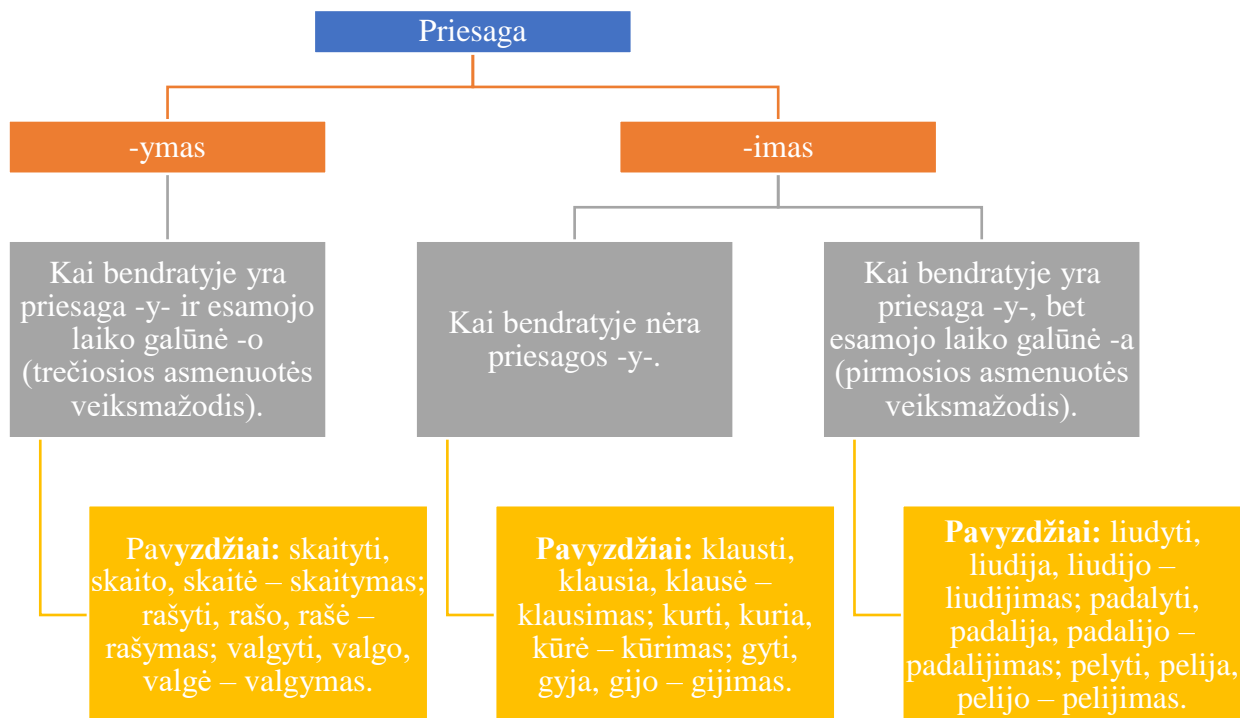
Priesaga

-ymas

-imas

Kai bendratyje yra priesaga -y- ir esamojo laiko galūnė -o (trečiosios asmenuotės veiksmažodis).

Kai bendratyje nėra priesagos -y-.

Kai bendratyje yra priesaga -y-, bet esamojo laiko galūnė -a (pirmosios asmenuotės veiksmažodis).

**Pavyzdžiai:** skaityti, skaito, skaitė – skaitymas; rašyti, rašo, rašė – rašymas; valgyti, valgo, valgė – valgymas.

**Pavyzdžiai:** klausti, klausia, klausė – klausimas; kurti, kuria, kūrė – kūrimas; gyti, gyja, gijo – gijimas.

**Pavyzdžiai:** liudyti, liudija, liudijo – liudijimas; padalyti, padalija, padalijo – padalijimas; pelyti, pelija, pelijo – pelijimas.